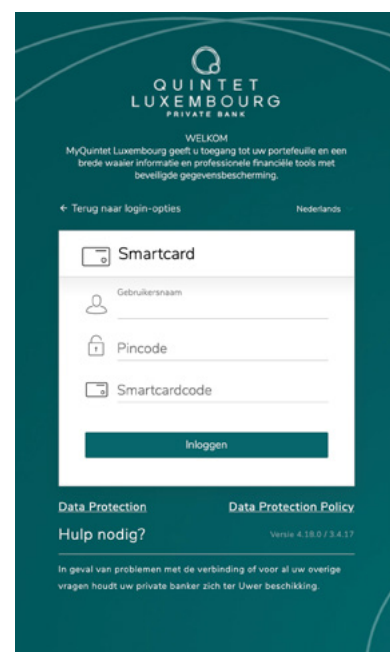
QUINTET
LUXEMBOURG
PRIVATE BANK

WELKOM
MyQuintet Luxembourg geeft u toegang tot uw portefeuille en een brede waaier informatie en professionele financiële tools met beveiligde gegevensbescherming.

← Terug naar login-opties

Nederlands

Smartcard

Gebruikersnaam

Pincode

Smartcardcode

Inloggen

Data Protection

Data Protection Policy

Hulp nodig?

Versie 4.18.0 / 3.4.17

In geval van problemen met de verbinding of voor al uw overige vragen houdt uw private banker zich ter Uwer beschikking.